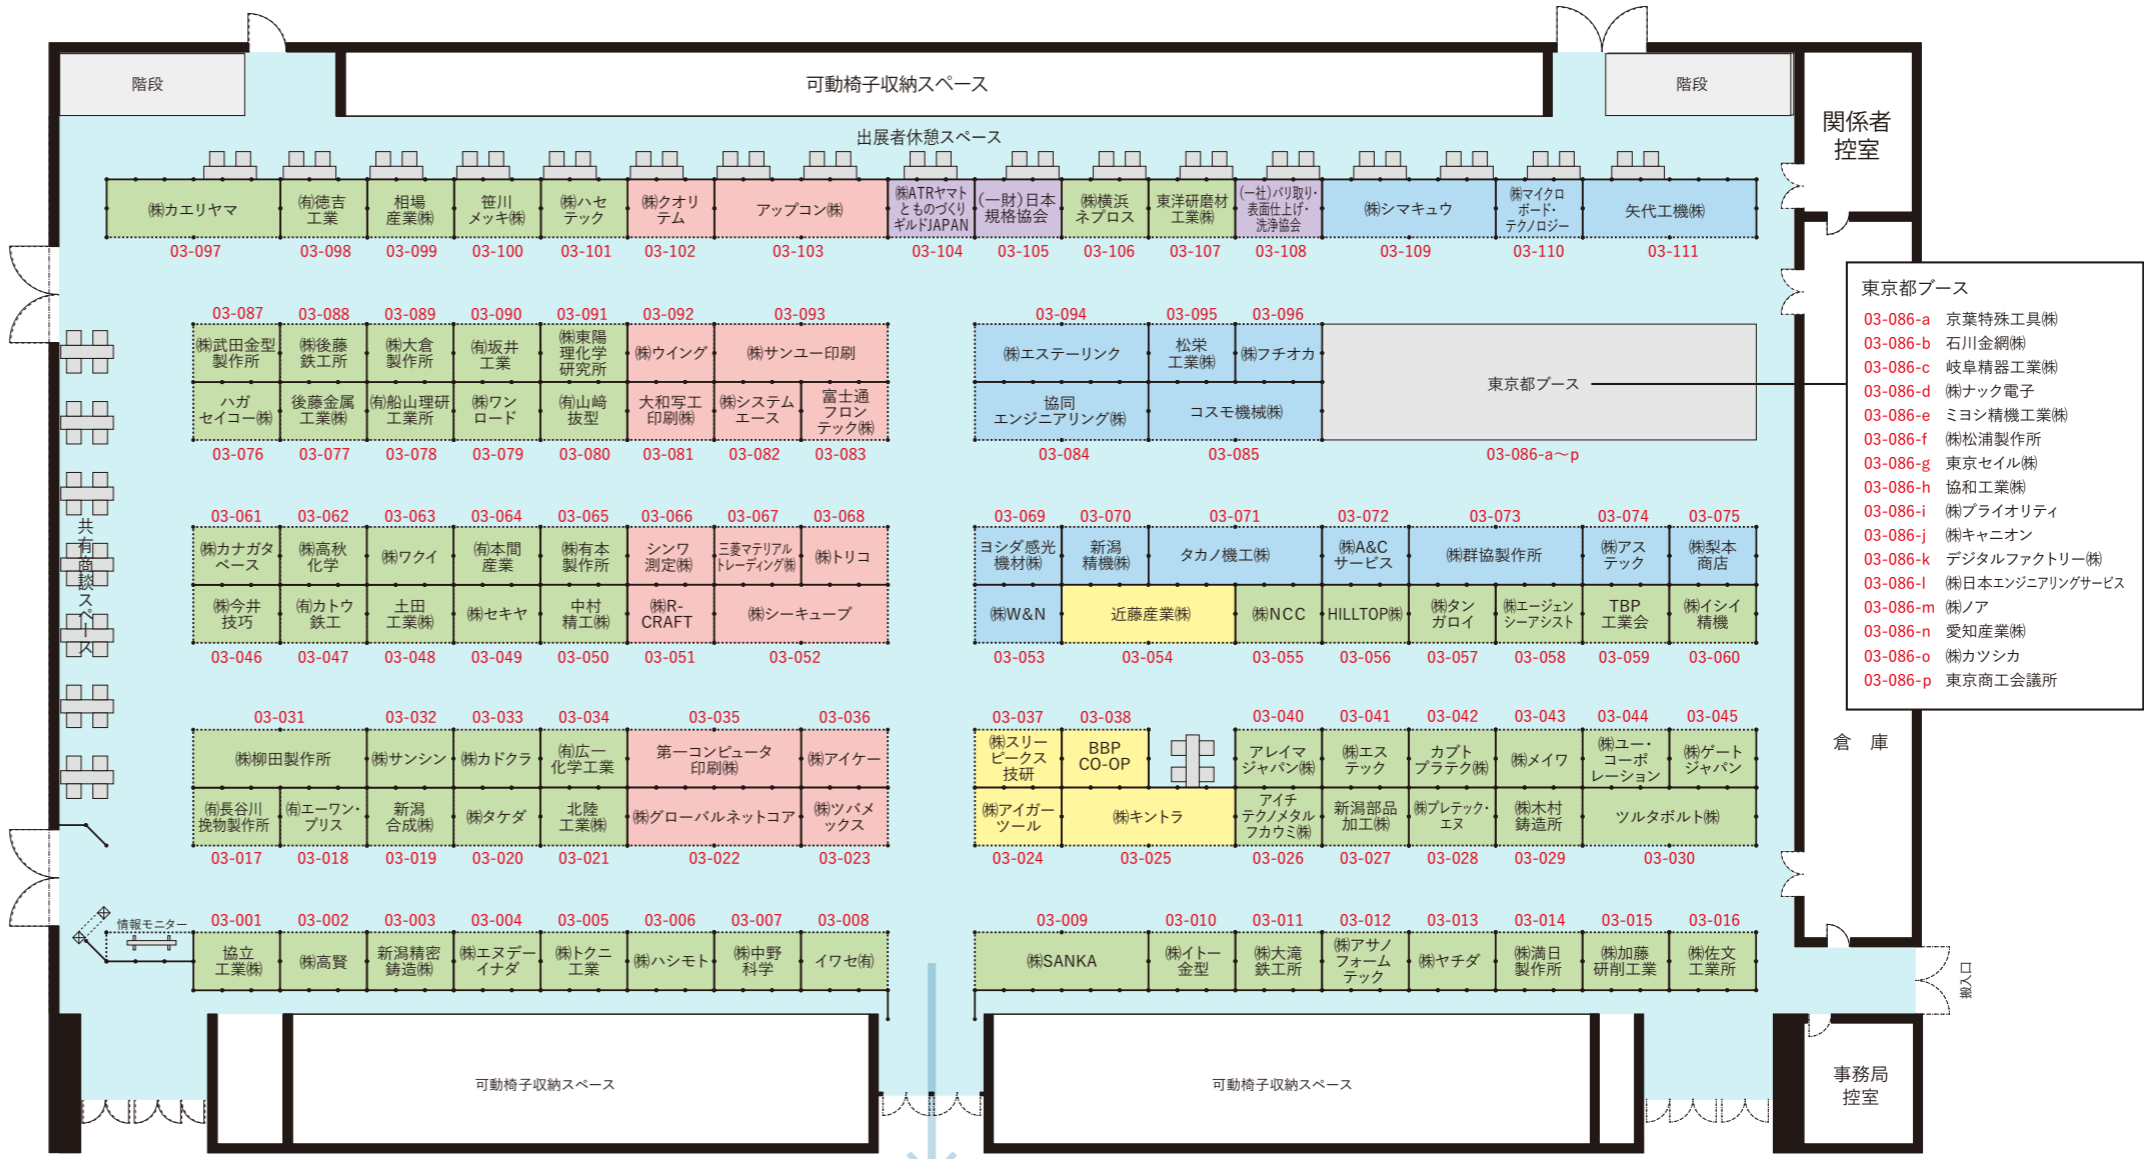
階段

可動椅子収納スペース

階段

関係者控室

出展者休憩スペース

| ㈱カエリヤマ | ㈲徳吉工業 | 相場産業㈱ | 笹川メッキ㈱ | ㈱ハセテック | ㈱クオリテム | アップコン㈱ | ㈱ATRヤマトものづくりギルドJAPAN | (一財)日本規格協会 | ㈱横浜ネプロス | 東洋研磨材工業㈱ | (一社)バリ取り・表面仕上げ・洗浄協会 | ㈱シマキュウ | ㈱マイクロボード・テクノロジー | 矢代工機㈱ |
|---|---|---|---|---|---|---|---|---|---|---|---|---|---|---|
| 03-097 | 03-098 | 03-099 | 03-100 | 03-101 | 03-102 | 03-103 | 03-104 | 03-105 | 03-106 | 03-107 | 03-108 | 03-109 | 03-110 | 03-111 |

03-087 ㈱武田金型製作所
03-088 ㈱後藤鉄工所
03-089 ㈱大倉製作所
03-090 ㈲坂井工業
03-091 ㈱東陽理化学研究所
03-092 ㈱ウイング
03-093 ㈱サンユー印刷
03-076 ハガセイコー㈱
03-077 後藤金属工業㈱
03-078 ㈲船山理研工業所
03-079 ㈱ワンロード
03-080 ㈲山﨑抜型
03-081 大和写工印刷㈱
03-082 ㈱システムエース
03-083 富士通フロンテック㈱

03-094 ㈱エステーリンク
03-095 松栄工業㈱
03-096 ㈱フチオカ
03-084 協同エンジニアリング㈱
03-085 コスモ機械㈱
東京都ブース
03-086-a～p

東京都ブース
03-086-a 京葉特殊工具㈱
03-086-b 石川金網㈱
03-086-c 岐阜精器工業㈱
03-086-d ㈱ナック電子
03-086-e ミヨシ精機工業㈱
03-086-f ㈱松浦製作所
03-086-g 東京セイル㈱
03-086-h 協和工業㈱
03-086-i ㈱プライオリティ
03-086-j ㈱キャニオン
03-086-k デジタルファクトリー㈱
03-086-l ㈱日本エンジニアリングサービス
03-086-m ㈱ノア
03-086-n 愛知産業㈱
03-086-o ㈱カツシカ
03-086-p 東京商工会議所

共有商談スペース

03-061 ㈱カナガタベース
03-062 ㈱高秋化学
03-063 ㈱ワクイ
03-064 ㈲本間産業
03-065 ㈱有本製作所
03-066 シンワ測定㈱
03-067 三菱マテリアルトレーディング㈱
03-068 ㈱トリコ
03-046 ㈱今井技巧
03-047 ㈲カトウ鉄工
03-048 土田工業㈱
03-049 ㈱セキヤ
03-050 中村精工㈱
03-051 ㈱R-CRAFT
03-052 ㈱シーキューブ

03-069 ヨシダ感光機材㈱
03-070 新潟精機㈱
03-071 タカノ機工㈱
03-072 ㈱A&Cサービス
03-073 ㈱群協製作所
03-074 ㈱アステック
03-075 ㈱梨本商店
03-053 ㈱W&N
03-054 近藤産業㈱
03-055 ㈱NCC
03-056 HILLTOP㈱
03-057 ㈱タンガロイ
03-058 ㈱エージェンシーアシスト
03-059 TBP工業会
03-060 ㈱イシイ精機

03-031 ㈱柳田製作所
03-032 ㈱サンシン
03-033 ㈱カドクラ
03-034 ㈲広一化学工業
03-035 第一コンピュータ印刷㈱
03-036 ㈱アイケー
03-017 ㈲長谷川挽物製作所
03-018 ㈲エーワン・プリス
03-019 新潟合成㈱
03-020 ㈱タケダ
03-021 北陸工業㈱
03-022 ㈱グローバルネットコア
03-023 ㈱ツバメックス

03-037 ㈱スリービークス技研
03-038 BBP CO-OP
03-040 アレイマジャパン㈱
03-041 ㈱エステック
03-042 カブトプラテク㈱
03-043 ㈱メイワ
03-044 ㈱ユー・コーポレーション
03-045 ㈱ゲートジャパン
03-024 ㈱アイガーツール
03-025 ㈱キントラ
03-026 アイチテクノメタルフカウミ㈱
03-027 新潟部品加工㈱
03-028 ㈱プレテック・エヌ
03-029 ㈱木村鋳造所
03-030 ツルタボルト㈱

倉　庫

情報モニター

03-001 協立工業㈱
03-002 ㈱高賢
03-003 新潟精密鋳造㈱
03-004 ㈱エヌデーイナダ
03-005 ㈱トクニ工業
03-006 ㈱ハシモト
03-007 ㈱中野科学
03-008 イワセ㈲

03-009 ㈱SANKA
03-010 ㈱イトー金型
03-011 ㈱大滝鉄工所
03-012 ㈱アサノフォームテック
03-013 ㈱ヤチダ
03-014 ㈱満日製作所
03-015 ㈱加藤研削工業
03-016 ㈱佐文工業所

入口

可動椅子収納スペース

可動椅子収納スペース

事務局控室